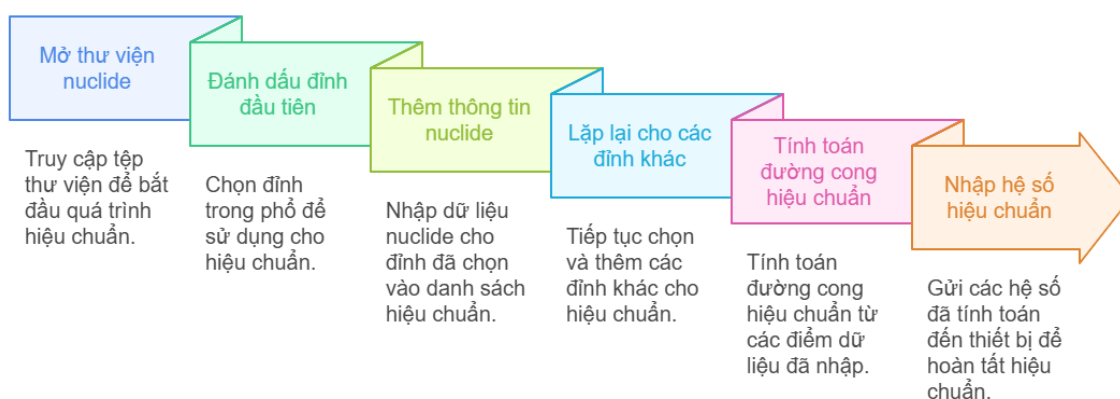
Mở thư viện nuclide

Truy cập tệp thư viện để bắt đầu quá trình hiệu chuẩn.

Đánh dấu đỉnh đầu tiên

Chọn đỉnh trong phổ để sử dụng cho hiệu chuẩn.

Thêm thông tin nuclide

Nhập dữ liệu nuclide cho đỉnh đã chọn vào danh sách hiệu chuẩn.

Lặp lại cho các đỉnh khác

Tiếp tục chọn và thêm các đỉnh khác cho hiệu chuẩn.

Tính toán đường cong hiệu chuẩn

Tính toán đường cong hiệu chuẩn từ các điểm dữ liệu đã nhập.

Nhập hệ số hiệu chuẩn

Gửi các hệ số đã tính toán đến thiết bị để hoàn tất hiệu chuẩn.